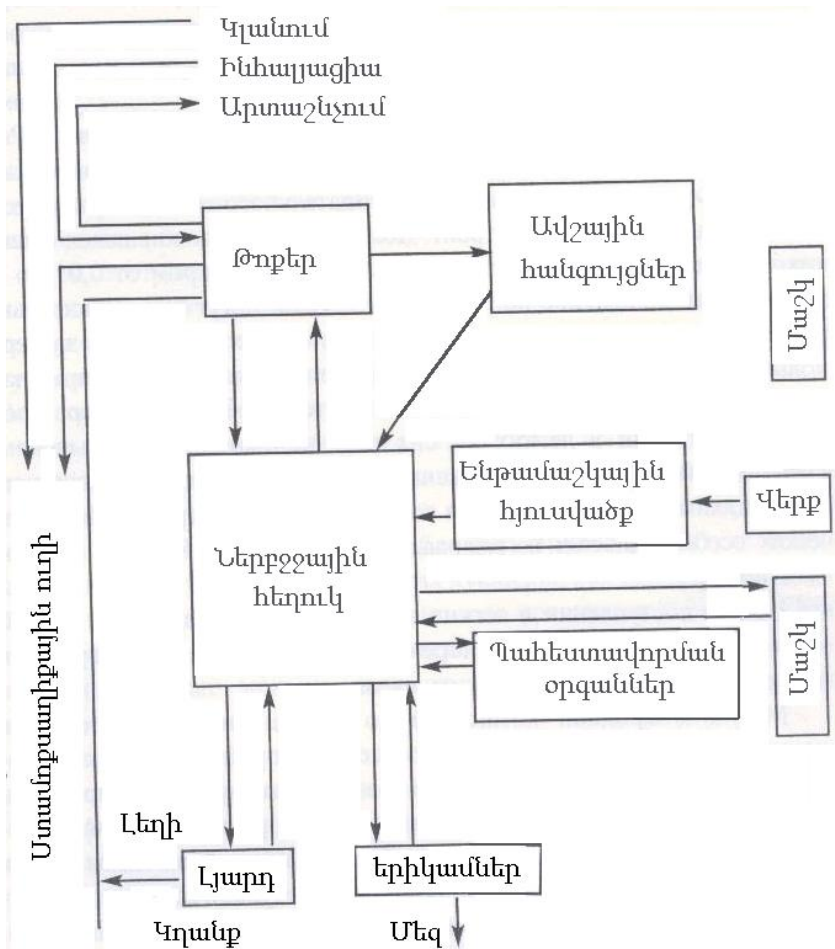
Կլանում
Ինհալյացիա
Արտաշնչում

Թոքեր

Ավշային հանգույցներ

Մաշկ

Ենթամաշկային հյուսվածք

Վերք

Ներբջջային հեղուկ

Մաշկ

Պահեստավորման օրգաններ

Ստամոքսաղիքային ուղի

Լեղի

Լյարդ

երիկամներ

Կղանք

Մեզ